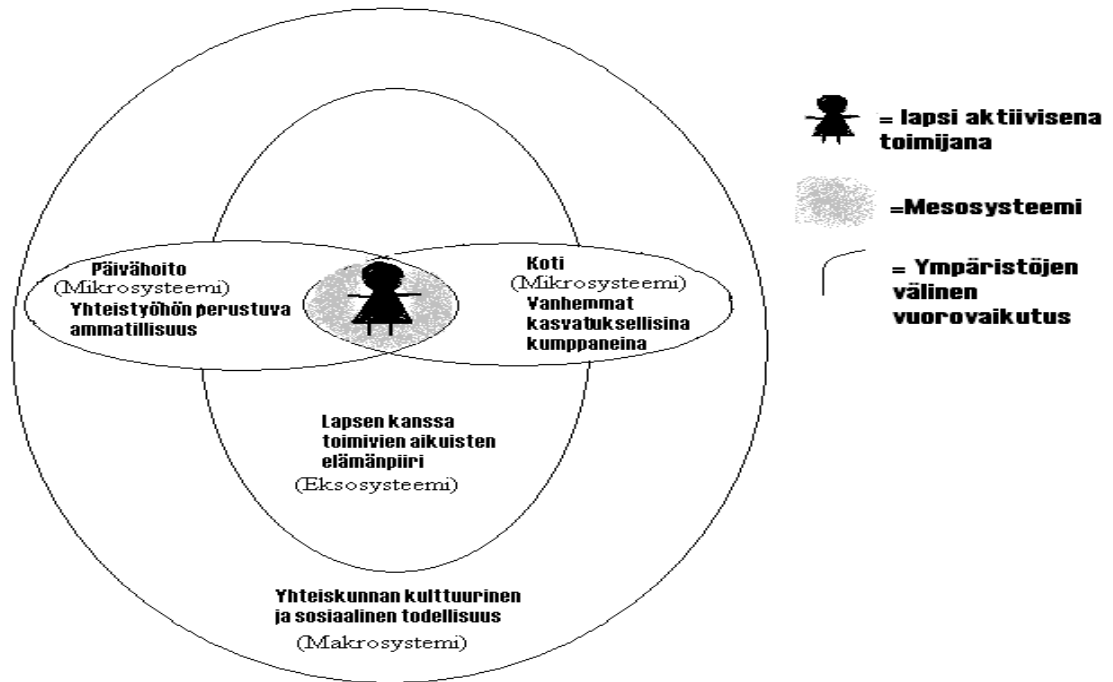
Päivähoito
(Mikrosysteemi)
Yhteistyöhön perustuva ammatillisuus

Koti
(Mikrosysteemi)
Vanhemmat kasvatuksellisina kumppaneina

Lapsen kanssa toimivien aikuisten elämänpiiri
(Eksosysteemi)

Yhteiskunnan kulttuurinen ja sosiaalinen todellisuus
(Makrosystemi)

= lapsi aktiivisena toimijana

=Mesosysteemi

= Ympäristöjen välinen vuorovaikutus